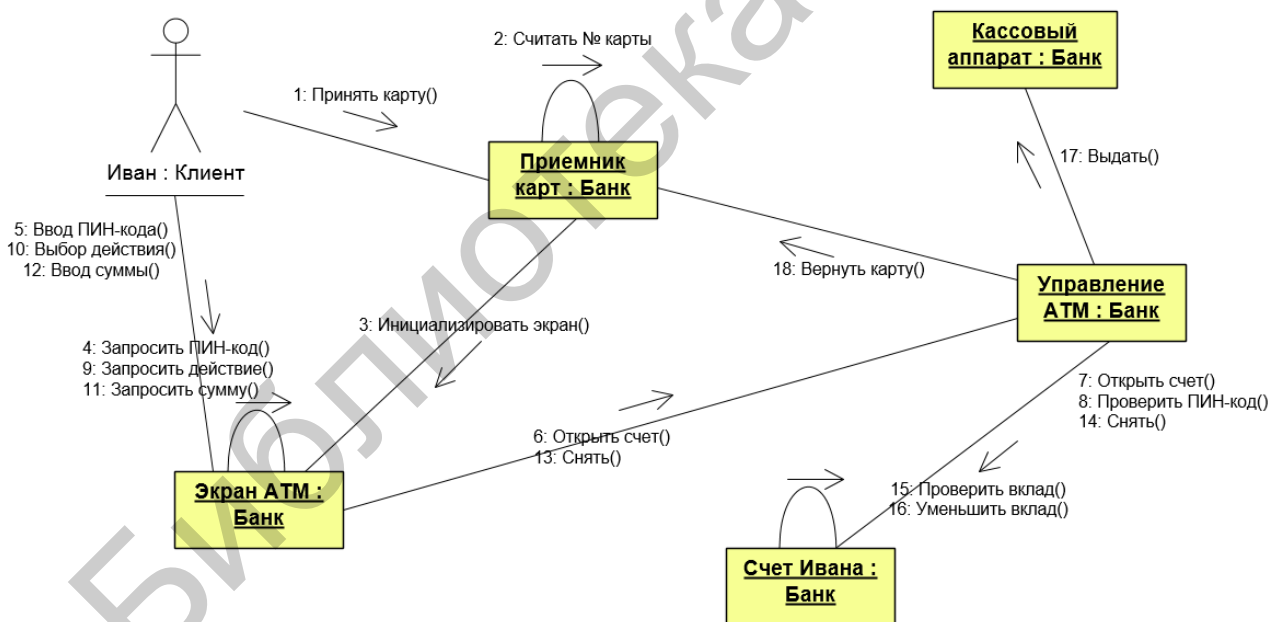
2: Считать № карты

Кассовый аппарат : Банк

1: Принять карту()

Иван : Клиент

Приемник карт : Банк

17: Выдать()

5: Ввод ПИН-кода()
10: Выбор действия()
12: Ввод суммы()

18: Вернуть карту()

Управление АТМ : Банк

3: Инициализировать экран()

4: Запросить ПИН-код()
9: Запросить действие()
11: Запросить сумму()

7: Открыть счет()
8: Проверить ПИН-код()
14: Снять()

6: Открыть счет()
13: Снять()

Экран АТМ : Банк

15: Проверить вклад()
16: Уменьшить вклад()

Счет Ивана : Банк

Библиотека